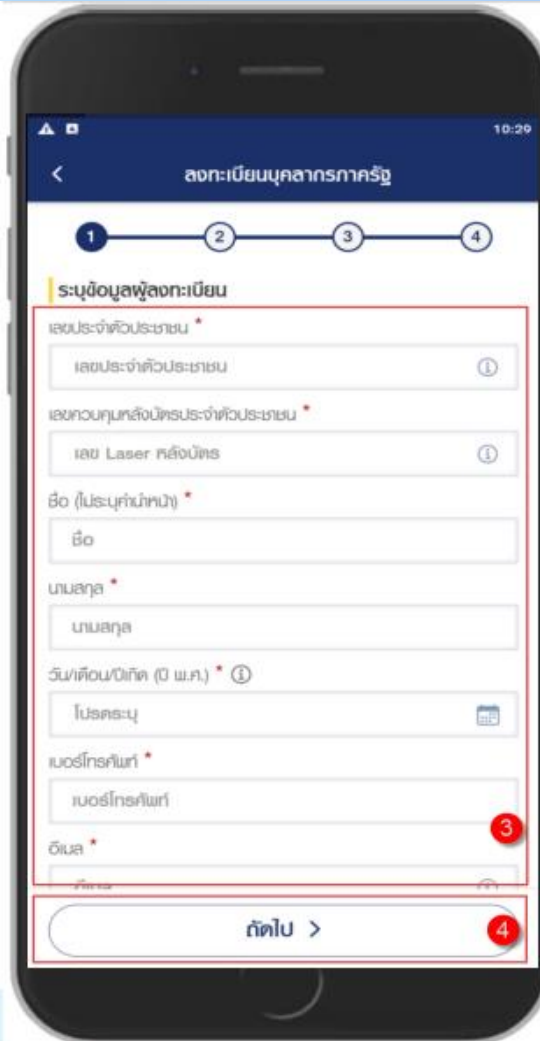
10:29

<

ลงทะเบียนบุคลากรภาครัฐ

1 2 3 4

ระบุข้อมูลผู้ลงทะเบียน

เลขประจำตัวประชาชน *

เลขประจำตัวประชาชน

เลขควบคุมหลังบัตรประจำตัวประชาชน *

เลข Laser หลังบัตร

ชื่อ (ไม่ระบุคำนำหน้า) *

ชื่อ

นามสกุล *

นามสกุล

วัน/เดือน/ปีเกิด (ปี พ.ศ.) *

โปรดระบุ

เบอร์โทรศัพท์ *

เบอร์โทรศัพท์

อีเมล *

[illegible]

3

ถัดไป >

4